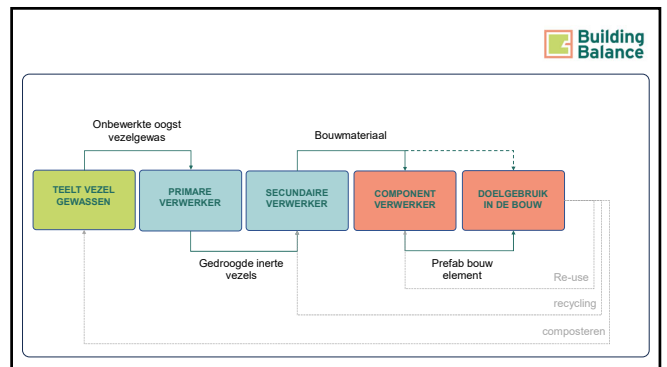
Building Balance

Onbewerkte oogst vezelgewas

Bouwmateriaal

TEELT VEZEL GEWASSEN

PRIMARE VERWERKER

SECUNDAIRE VERWERKER

COMPONENT VERWERKER

DOELGEBRUIK IN DE BOUW

Gedroogde inerte vezels

Prefab bouw element

Re-use

recycling

composteren